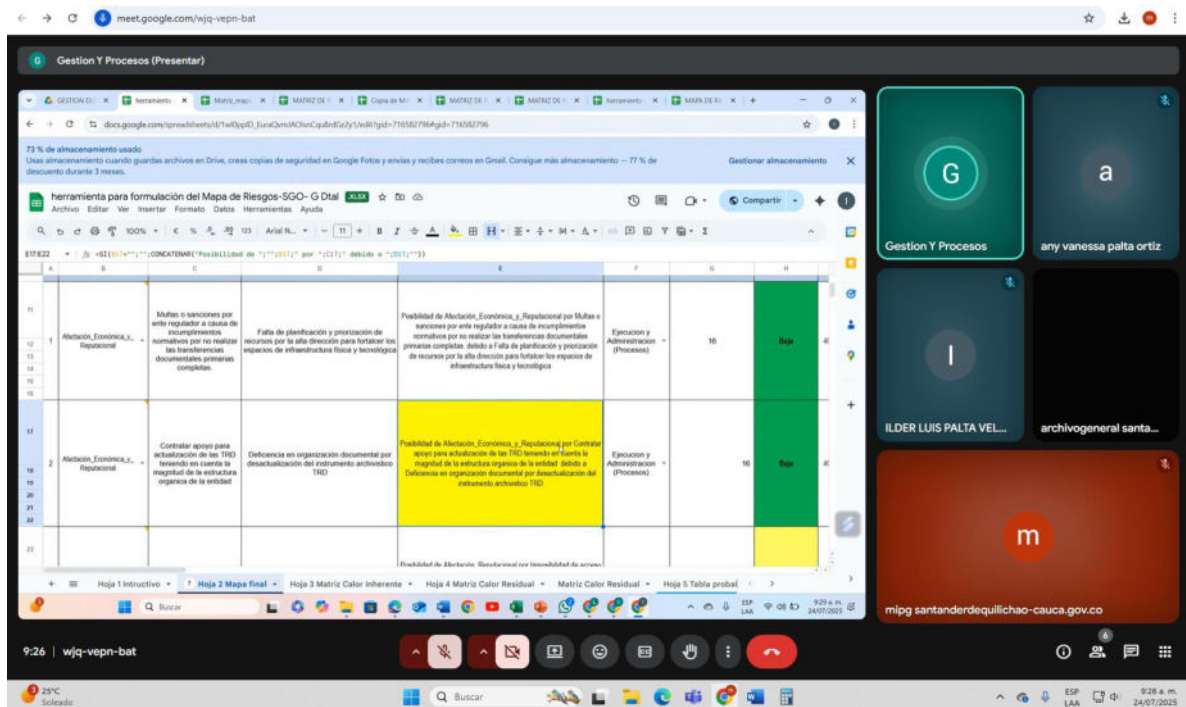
meet.google.com/wjq-vepn-bat

Gestion Y Procesos (Presentar)

GESTION D | herramienta | Matriz_mapa | MATRIZ DE | MATRIZ DE | Copia de M | MATRIZ DE | MATRIZ DE | herramienta | MAPA DE RI

docs.google.com/spreadsheets/d/1wl0ppf0_EuraQvmAOhmCqu8rdGz2y1/edit?gid=716582796#gid=716582796

73 % de almacenamiento usado
Usas almacenamiento cuando guardas archivos en Drive, creas copias de seguridad en Google Fotos y envías y recibes correos en Gmail. Consigue más almacenamiento — 77 % de descuento durante 3 meses.

Gestionar almacenamiento

herramienta para formulación del Mapa de Riesgos-SGO- G Dtal .XLSX
Archivo Editar Ver Insertar Formato Datos Herramientas Ayuda

Compartir

100% € % 123 Arial N... 11

E17:E22 fx =SI(D17="";"";CONCATENAR("Posibilidad de ";"";C17;" por ";C17;" debido a ";D17;""))

| | A | B | C | D | E | F | G | H |
|---|---|---|---|---|---|---|---|---|
| 11-16 | 1 | Afectación_Económica_y_Reputacional | Multas o sanciones por ente regulador a causa de incumplimientos normativos por no realizar las transferencias documentales primarias completas. | Falta de planificación y priorización de recursos por la alta dirección para fortalecer los espacios de infraestructura física y tecnológica | Posibilidad de Afectación_Económica_y_Reputacional por Multas o sanciones por ente regulador a causa de incumplimientos normativos por no realizar las transferencias documentales primarias completas. debido a Falta de planificación y priorización de recursos por la alta dirección para fortalecer los espacios de infraestructura física y tecnológica | Ejecucion y Administracion (Procesos) | 16 | Baja |
| 17-22 | 2 | Afectación_Económica_y_Reputacional | Contratar apoyo para actualización de las TRD teniendo en cuenta la magnitud de la estructura organica de la entidad | Deficiencia en organización documental por desactualización del instrumento archivístico TRD | Posibilidad de Afectación_Económica_y_Reputacional por Contratar apoyo para actualización de las TRD teniendo en cuenta la magnitud de la estructura organica de la entidad debido a Deficiencia en organización documental por desactualización del instrumento archivístico TRD. | Ejecucion y Administracion (Procesos) | 16 | Baja |
| 23 | | | | | Posibilidad de Afectación_Reputacional por Imposibilidad de acceso | | | |

Hoja 1 Instructivo | Hoja 2 Mapa final | Hoja 3 Matriz Calor Inherente | Hoja 4 Matriz Calor Residual | Matriz Calor Residual | Hoja 5 Tabla probal

Buscar
ESP LAA 9:29 a. m. 24/07/2025

G
Gestion Y Procesos

a
any vanessa palta ortiz

I
ILDER LUIS PALTA VEL...

archivogeneral santa...

m
mipg santanderdequilichao-cauca.gov.co

9:26 | wjq-vepn-bat

6

25°C
Soleado

Buscar

ESP LAA 9:26 a. m. 24/07/2025